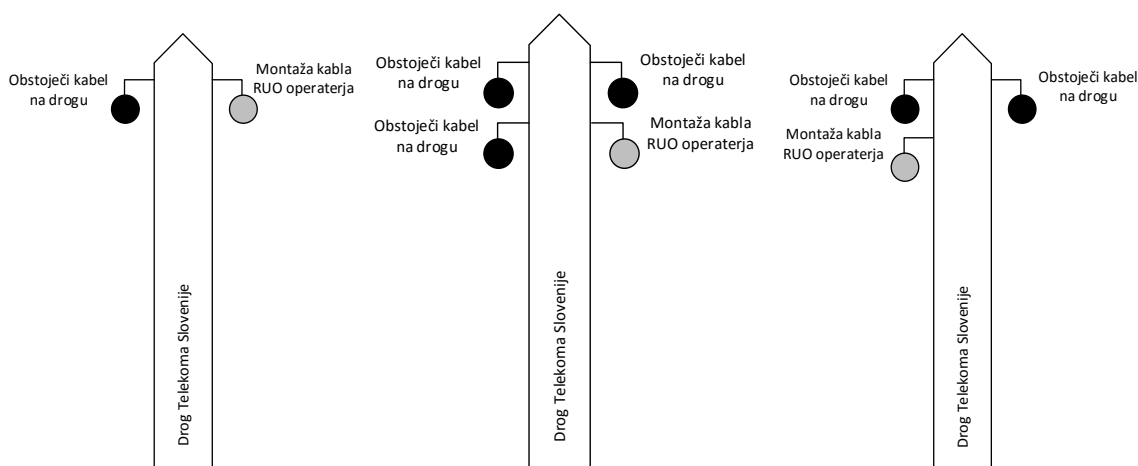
Obstoječi kabel na drogu

Montaža kabla RUO operaterja

Drog Telekoma Slovenije

Obstoječi kabel na drogu

Obstoječi kabel na drogu

Obstoječi kabel na drogu

Montaža kabla RUO operaterja

Drog Telekoma Slovenije

Obstoječi kabel na drogu

Montaža kabla RUO operaterja

Obstoječi kabel na drogu

Drog Telekoma Slovenije